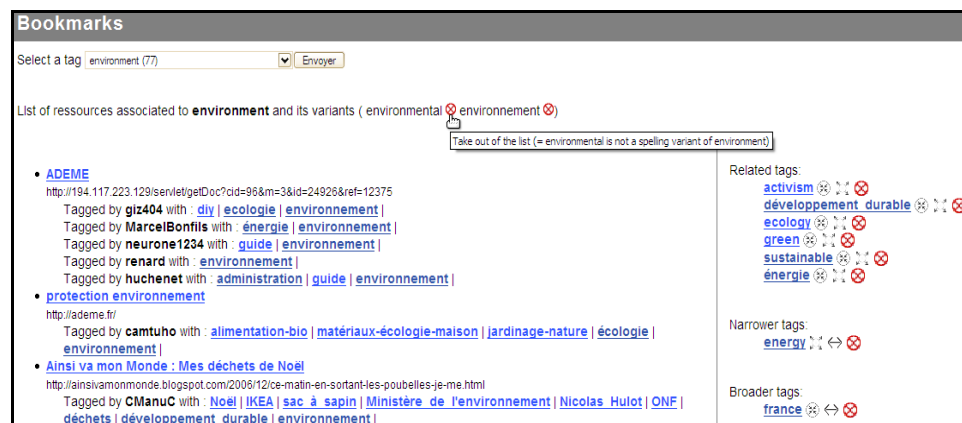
Bookmarks

Select a tag environment (77) Envoyer

List of ressources associated to **environment** and its variants ( environmental environnement )

Take out of the list (= environmental is not a spelling variant of environment)

- ADEME
http://194.117.223.129/servlet/getDoc?cid=96&m=3&id=24926&ref=12375
Tagged by giz404 with : diy | ecologie | environnement |
Tagged by MarcelBonfils with : énergie | environnement |
Tagged by neurone1234 with : guide | environnement |
Tagged by renard with : environnement |
Tagged by huchenet with : administration | guide | environnement |
- protection environnement
http://ademe.fr/
Tagged by camtuho with : alimentation-bio | matériaux-écologie-maison | jardinage-nature | écologie | environnement |
- Ainsi va mon Monde : Mes déchets de Noël
http://ainsivamonmonde.blogspot.com/2006/12/ce-matin-en-sortant-les-poubelles-je-me.html
Tagged by CManuC with : Noël | IKEA | sac à sapin | Ministère de l'environnement | Nicolas Hulot | ONF | déchets | développement durable | environnement |

Related tags:
activism
développement durable
ecology
green
sustainable
énergie

Narrower tags:
energy

Broader tags:
france